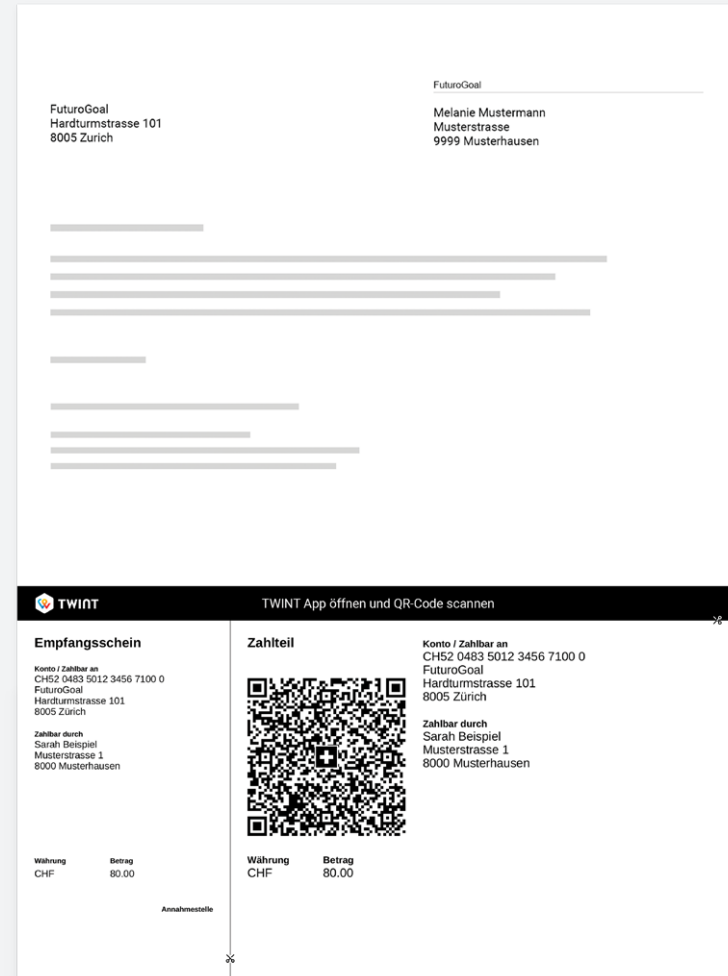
FuturoGoal
Hardturmstrasse 101
8005 Zurich

FuturoGoal

Melanie Mustermann
Musterstrasse
9999 Musterhausen

TWINT

TWINT App öffnen und QR-Code scannen

Empfangsschein

Konto / Zahlbar an
CH52 0483 5012 3456 7100 0
FuturoGoal
Hardturmstrasse 101
8005 Zürich

Zahlbar durch
Sarah Beispiel
Musterstrasse 1
8000 Musterhausen

| Währung | Betrag |
|---|---|
| CHF | 80.00 |

Annahmestelle

Zahlteil

| Währung | Betrag |
|---|---|
| CHF | 80.00 |

Konto / Zahlbar an
CH52 0483 5012 3456 7100 0
FuturoGoal
Hardturmstrasse 101
8005 Zürich

Zahlbar durch
Sarah Beispiel
Musterstrasse 1
8000 Musterhausen